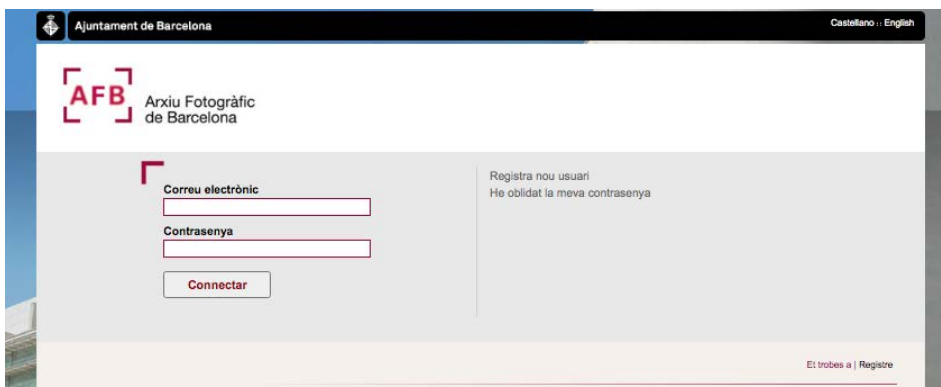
Ajuntament de Barcelona

Castellano :: English

AFB Arxiu Fotogràfic de Barcelona

Correu electrònic

Contrasenya

Connectar

Registra nou usuari
He oblidat la meva contrasenya

Et trobes a | Registre